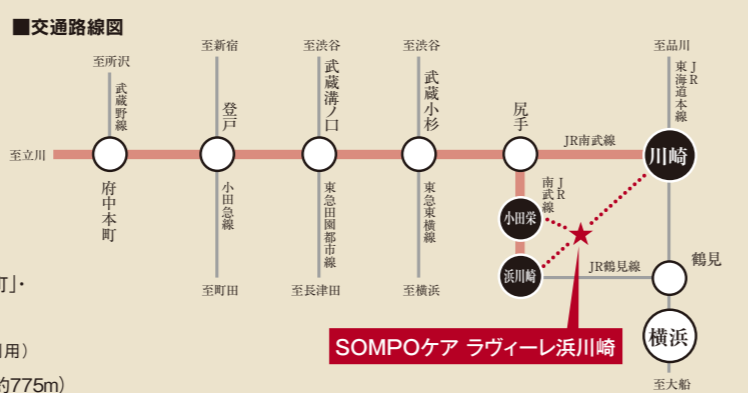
■交通路線図

至所沢
武蔵野線
府中本町

至新宿
登戸
小田急線
至町田

至渋谷
武蔵溝ノ口
東急田園都市線
至長津田

至渋谷
武蔵小杉
東急東横線
至横浜

尻手
JR南武線
JR南武線
小田栄
浜川崎
JR鶴見線

至品川
JR東海道本線
川崎
鶴見
横浜
至大船

至立川

SOMPOケア ラヴィーレ浜川崎

町」・

用）

約775m）